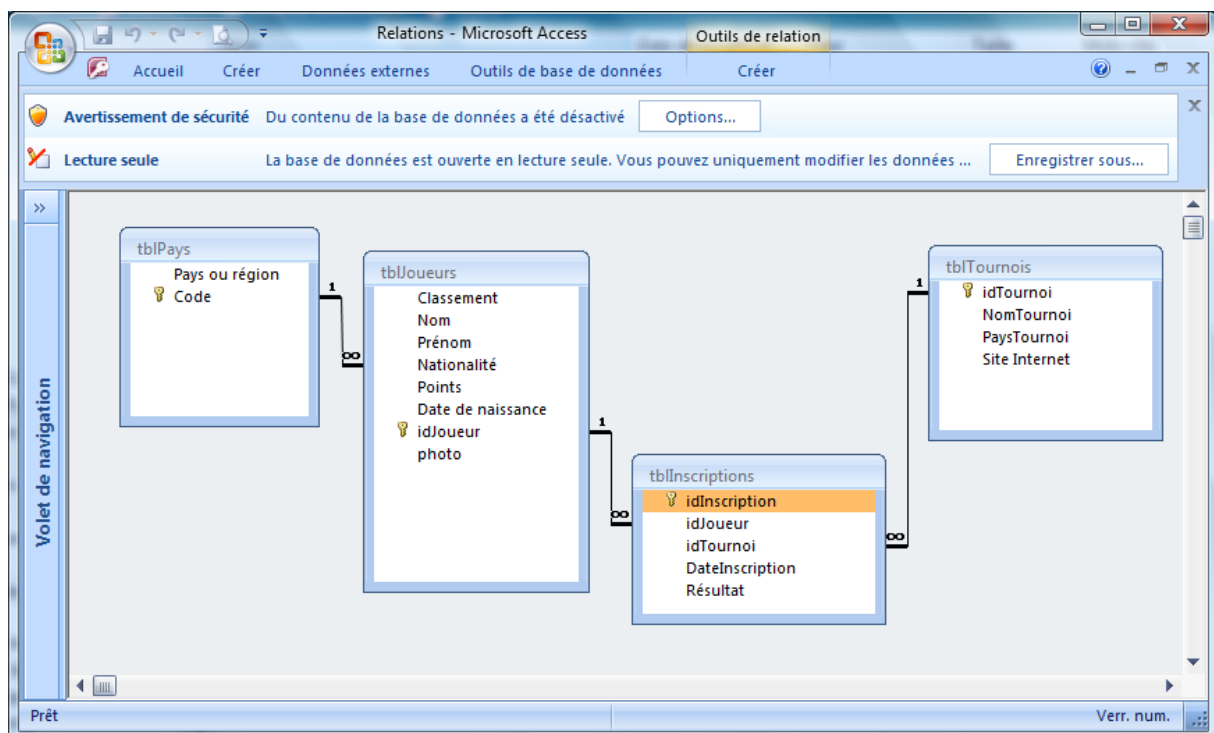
Relations - Microsoft Access

Outils de relation

Accueil Créer Données externes Outils de base de données Créer

Avertissement de sécurité Du contenu de la base de données a été désactivé Options...

Lecture seule La base de données est ouverte en lecture seule. Vous pouvez uniquement modifier les données ... Enregistrer sous...

»

Volet de navigation

tblPays
Pays ou région
Code

tblJoueurs
Classement
Nom
Prénom
Nationalité
Points
Date de naissance
idJoueur
photo

tblInscriptions
idInscription
idJoueur
idTournoi
DateInscription
Résultat

tblTournois
idTournoi
NomTournoi
PaysTournoi
Site Internet

1
∞
1
∞
1
∞

Prêt

Verr. num.